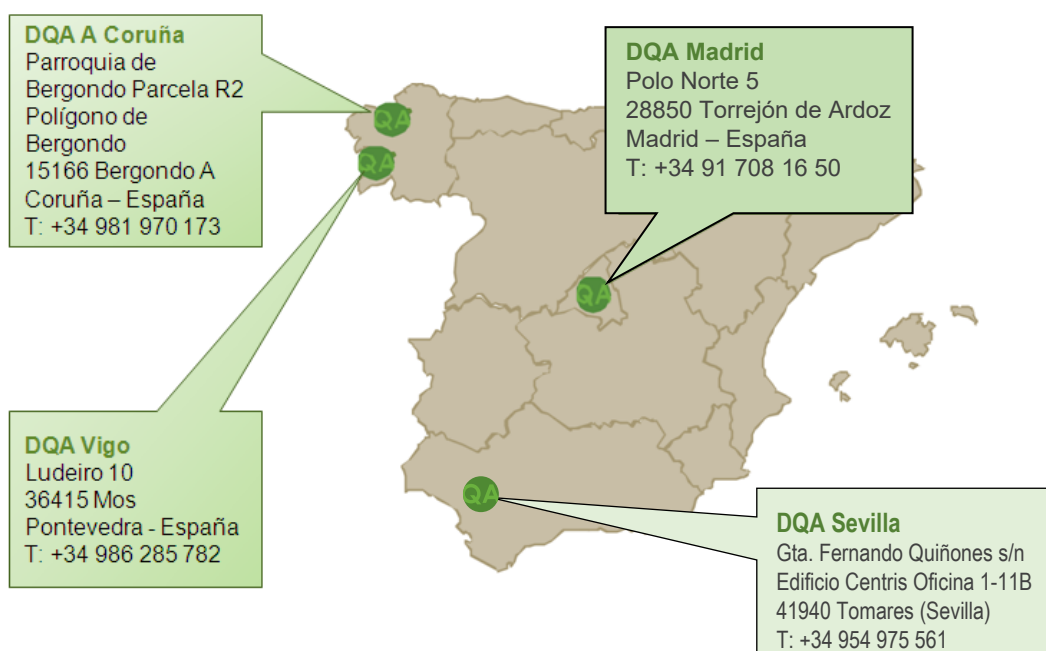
DQA A Coruña
Parroquia de Bergondo Parcela R2
Polígono de Bergondo
15166 Bergondo A Coruña – España
T: +34 981 970 173

DQA Madrid
Polo Norte 5
28850 Torrejón de Ardoz
Madrid – España
T: +34 91 708 16 50

QA
QA
QA
QA

DQA Vigo
Ludeiro 10
36415 Mos
Pontevedra - España
T: +34 986 285 782

DQA Sevilla
Gta. Fernando Quiñones s/n
Edificio Centris Oficina 1-11B
41940 Tomares (Sevilla)
T: +34 954 975 561